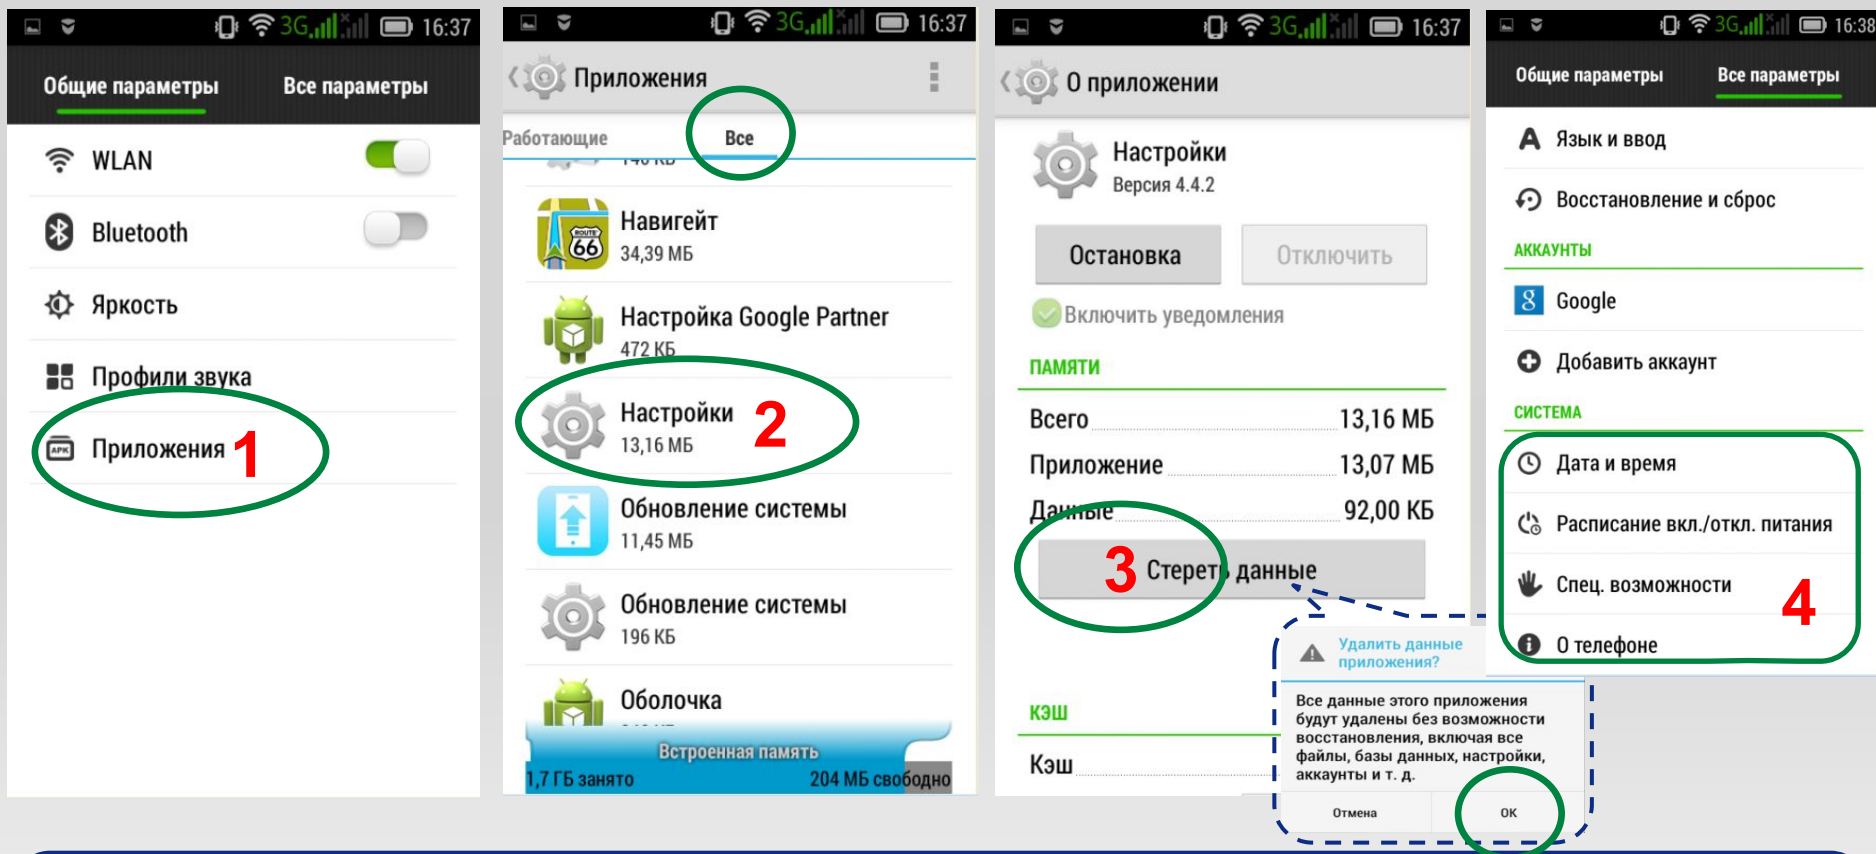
3G 16:37

Общие параметры Все параметры

WLAN

Bluetooth

Яркость

Профили звука

Приложения 1

3G 16:37

Приложения

Работающие Все

Навигейт
34,39 МБ

Настройка Google Partner
472 КБ

Настройки 2
13,16 МБ

Обновление системы
11,45 МБ

Обновление системы
196 КБ

Оболочка

Встроенная память
1,7 ГБ занято 204 МБ свободно

3G 16:37

О приложении

Настройки
Версия 4.4.2

Остановка Отключить

Включить уведомления

ПАМЯТИ

| | |
|---|---|
| Всего | 13,16 МБ |
| Приложение | 13,07 МБ |
| Данные | 92,00 КБ |

3 Стереть данные

КЭШ

Кэш

Удалить данные приложения?

Все данные этого приложения будут удалены без возможности восстановления, включая все файлы, базы данных, настройки, аккаунты и т. д.

Отмена OK

3G 16:38

Общие параметры Все параметры

Язык и ввод

Восстановление и сброс

АККАУНТЫ

Google

Добавить аккаунт

СИСТЕМА

Дата и время

Расписание вкл./откл. питания

Спец. возможности 4

О телефоне